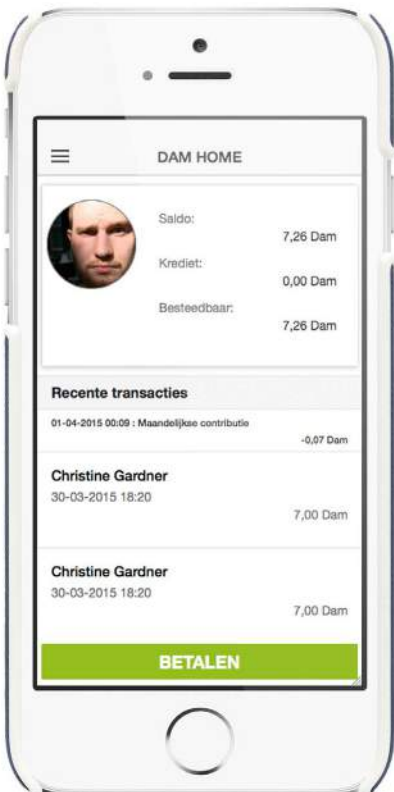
DAM HOME

Saldo:
7,26 Dam
Krediet:
0,00 Dam
Besteedbaar:
7,26 Dam

Recente transacties

01-04-2015 00:09 : Maandelijkse contributie
-0,07 Dam

Christine Gardner
30-03-2015 18:20
7,00 Dam

Christine Gardner
30-03-2015 18:20
7,00 Dam

BETALEN